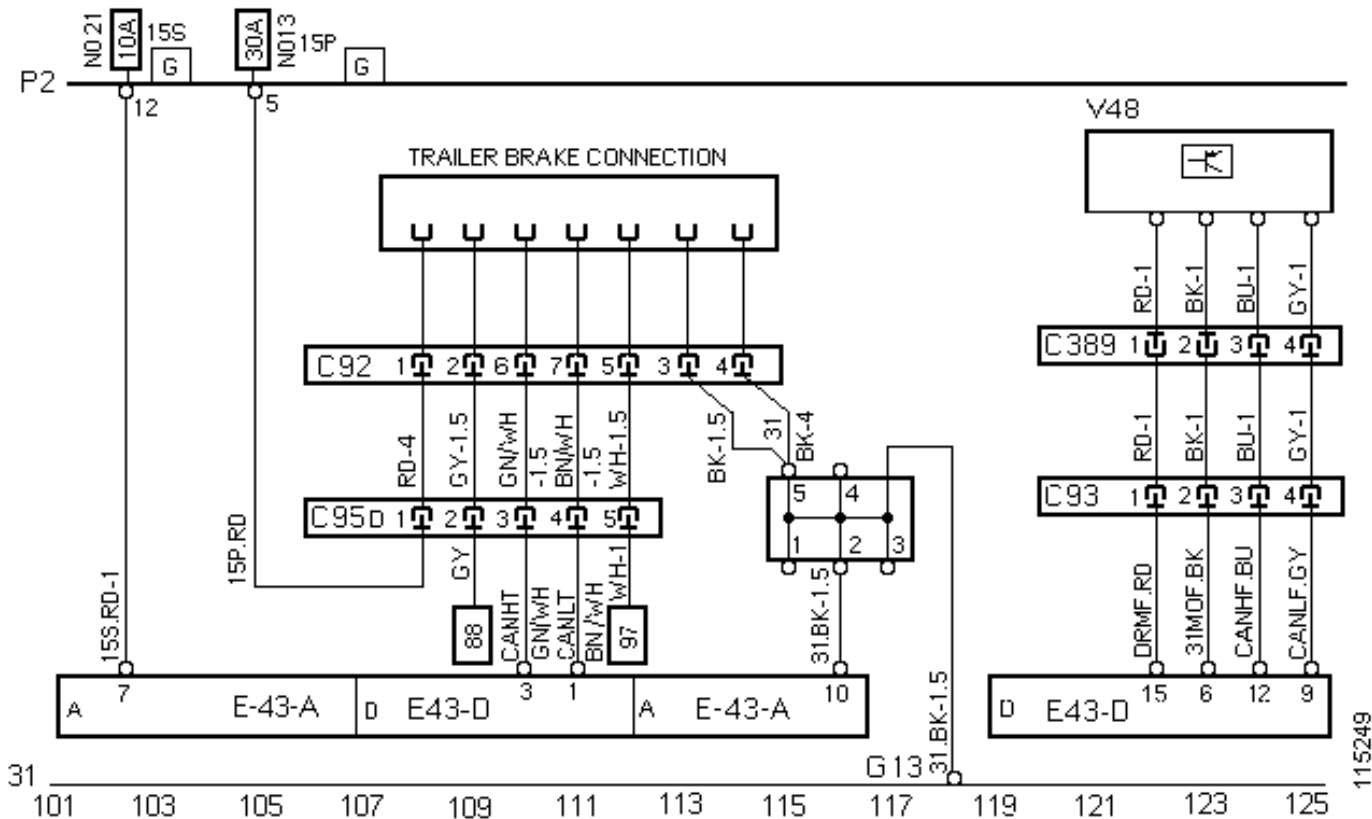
N021 10A 15S G
30A N013 15P G
P2
12
5
V48
TRAILER BRAKE CONNECTION
RD-1 BK-1 BU-1 GY-1
C389 1 2 3 4
C92 1 2 6 7 5 3 4
RD-4 GY-1.5 GN/WH -1.5 BN/WH -1.5 WH-1.5
BK-1.5 31 BK-4
5 4
1 2 3
RD-1 BK-1 BU-1 GY-1
C93 1 2 3 4
C95 D 1 2 3 4 5
15P.RD
GY
88
CANHT GN/WH
CANLT BN/WH
WH-1
97
31.BK-1.5
DRMF.RD 31MOF.BK CANHF.BU CANLF.GY
15S.RD-1
7
3 1
10
31.BK-1.5
15 6 12 9
A E-43-A
D E43-D
A E-43-A
D E43-D
115249
31
G13
101 103 105 107 109 111 113 115 117 119 121 123 125